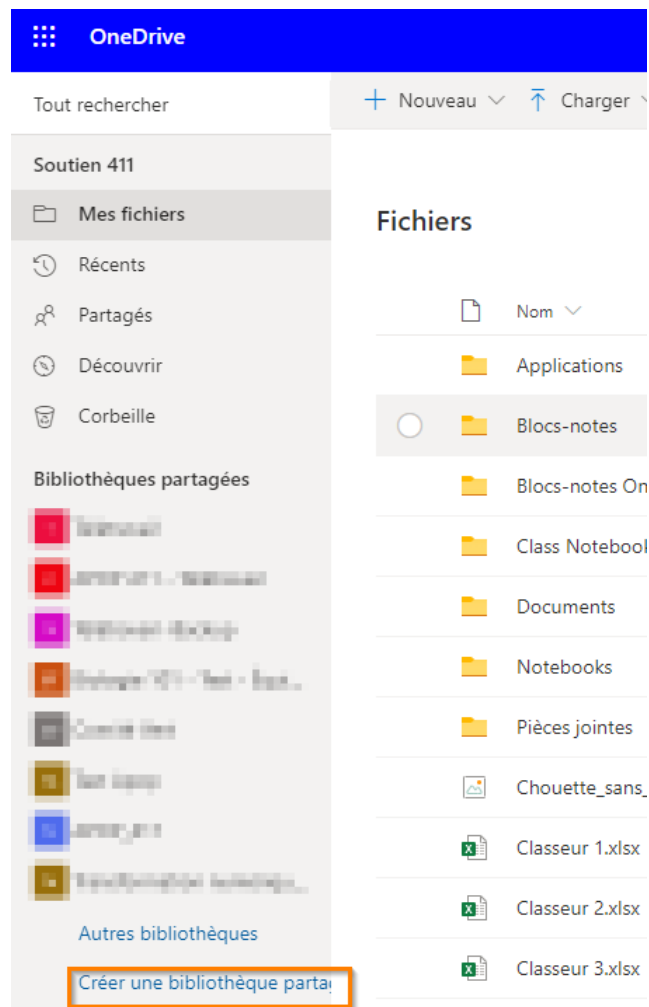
OneDrive

Tout rechercher

+ Nouveau ⌄ Charger ⌄

Soutien 411

Mes fichiers

Récents

Partagés

Découvrir

Corbeille

Bibliothèques partagées

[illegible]

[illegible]

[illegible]

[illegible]

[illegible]

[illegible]

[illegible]

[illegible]

Autres bibliothèques

Créer une bibliothèque parta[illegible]

Fichiers

Nom ⌄

Applications

Blocs-notes

Blocs-notes On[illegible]

Class Noteboo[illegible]

Documents

Notebooks

Pièces jointes

Chouette_sans_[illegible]

Classeur 1.xlsx

Classeur 2.xlsx

Classeur 3.xlsx